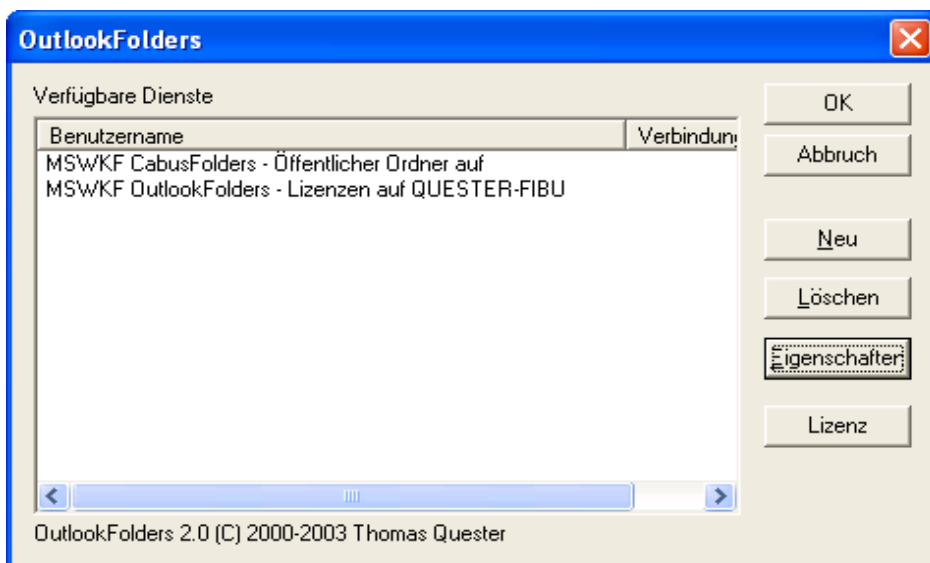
OutlookFolders

Verfügbare Dienste

| Benutzername | Verbindung |
|---|---|
| MSWKF CabusFolders - Öffentlicher Ordner auf | |
| MSWKF OutlookFolders - Lizenzen auf QUESTER-FIBU | |

OutlookFolders 2.0 (C) 2000-2003 Thomas Quester

OK

Abbruch

Neu

Löschen

Eigenschaften

Lizenz